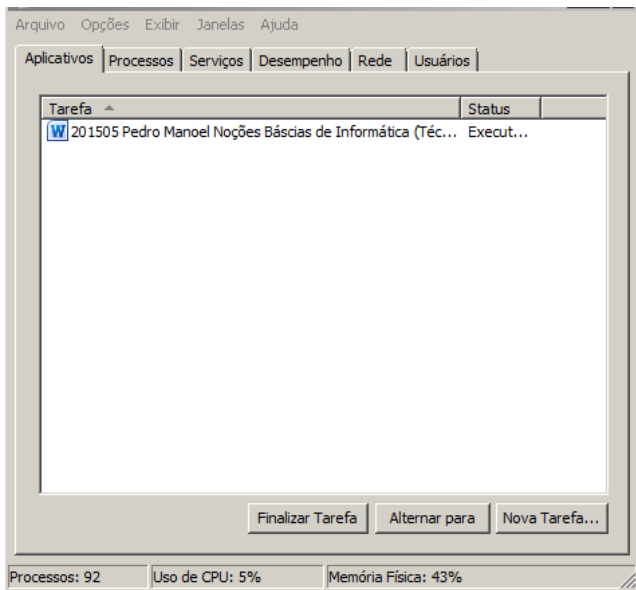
Arquivo Opções Exibir Janelas Ajuda

Aplicativos | Processos | Serviços | Desempenho | Rede | Usuários

| Tarefa | Status |
|---|---|
| W 201505 Pedro Manoel Noções Báscias de Informática (Téc... | Execut... |

Finalizar Tarefa | Alternar para | Nova Tarefa...

Processos: 92 | Uso de CPU: 5% | Memória Física: 43%